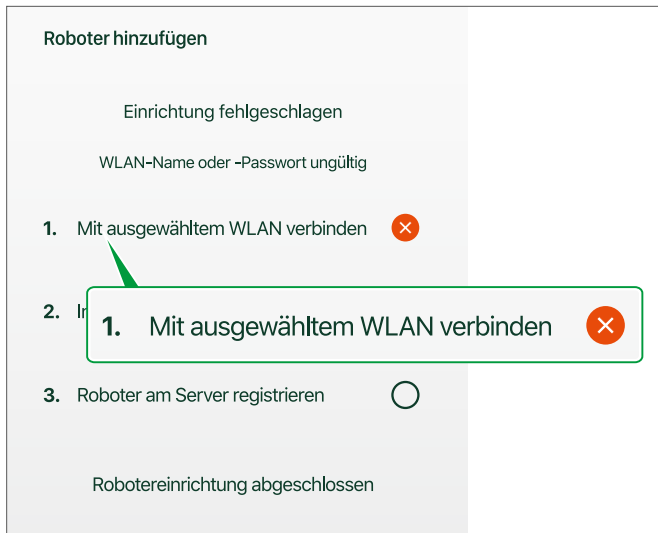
Roboter hinzufügen

Einrichtung fehlgeschlagen

WLAN-Name oder -Passwort ungültig

1. Mit ausgewähltem WLAN verbinden

2. In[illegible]

1. Mit ausgewähltem WLAN verbinden

3. Roboter am Server registrieren

Robotereinrichtung abgeschlossen